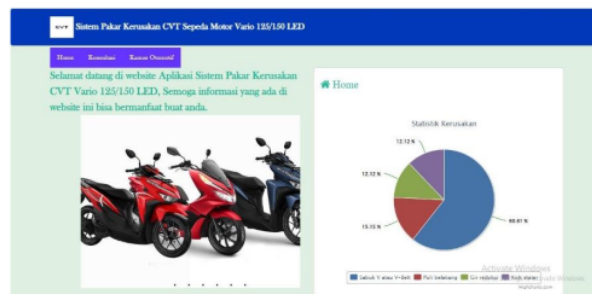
CVT Sistem Pakar Kerusakan CVT Sepeda Motor Vario 125/150 LED

Home Konsultasi Kontak Owner

Selamat datang di website Aplikasi Sistem Pakar Kerusakan CVT Vario 125/150 LED, Semoga informasi yang ada di website ini bisa bermanfaat buat anda.

Home

Statistik Kerusakan

12.12 %

12.12 %

15.15 %

60.61 %

Sabuk V atau V-Belt Puli belakang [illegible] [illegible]

Activate Windows